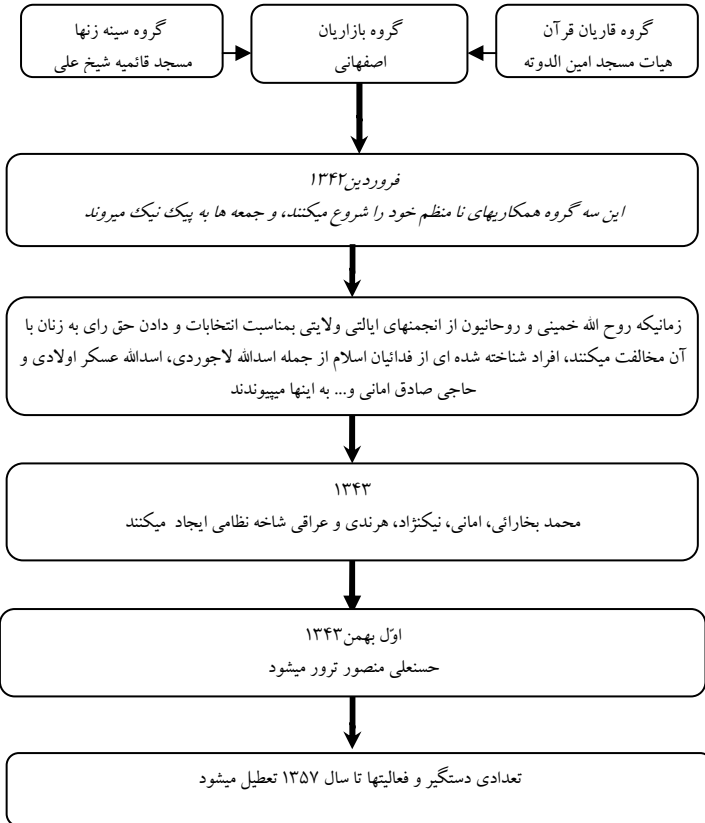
گروه قاریان قرآن
هیات مسجد امین الدوته

گروه بازاریان
اصفهانی

گروه سینه زنها
مسجد قائمیه شیخ علی

فروردین۱۳۴۲
این سه گروه همکاریهای نا منظم خود را شروع میکنند، و جمعه ها به پیک نیک میروند

زمانیکه روح الله خمینی و روحانیون از انجمنهای ایالتی ولایتی بمناسبت انتخابات و دادن حق رای به زنان با آن مخالفت میکنند، افراد شناخته شده ای از فدائیان اسلام از جمله اسدالله لاجوردی، اسدالله عسکر اولادی و حاجی صادق امانی و... به اینها میپیوندند

۱۳۴۳
محمد بخارائی، امانی، نیکنژاد، هرندی و عراقی شاخه نظامی ایجاد میکنند

اوّل بهمن۱۳۴۳
حسنعلی منصور ترور میشود

تعدادی دستگیر و فعالیتها تا سال ۱۳۵۷ تعطیل میشود